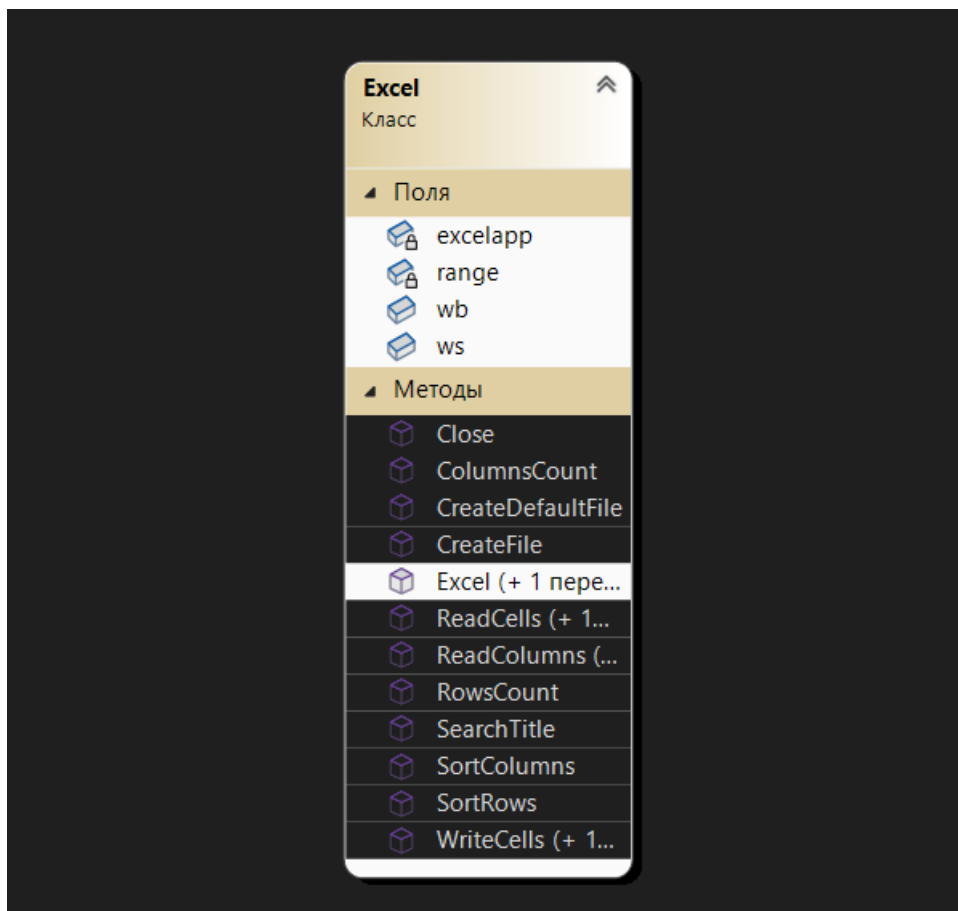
Excel
Класс

Поля
excelapp
range
wb
ws

Методы
Close
ColumnsCount
CreateDefaultFile
CreateFile
Excel (+ 1 пере...
ReadCells (+ 1...
ReadColumns (...
RowsCount
SearchTitle
SortColumns
SortRows
WriteCells (+ 1...